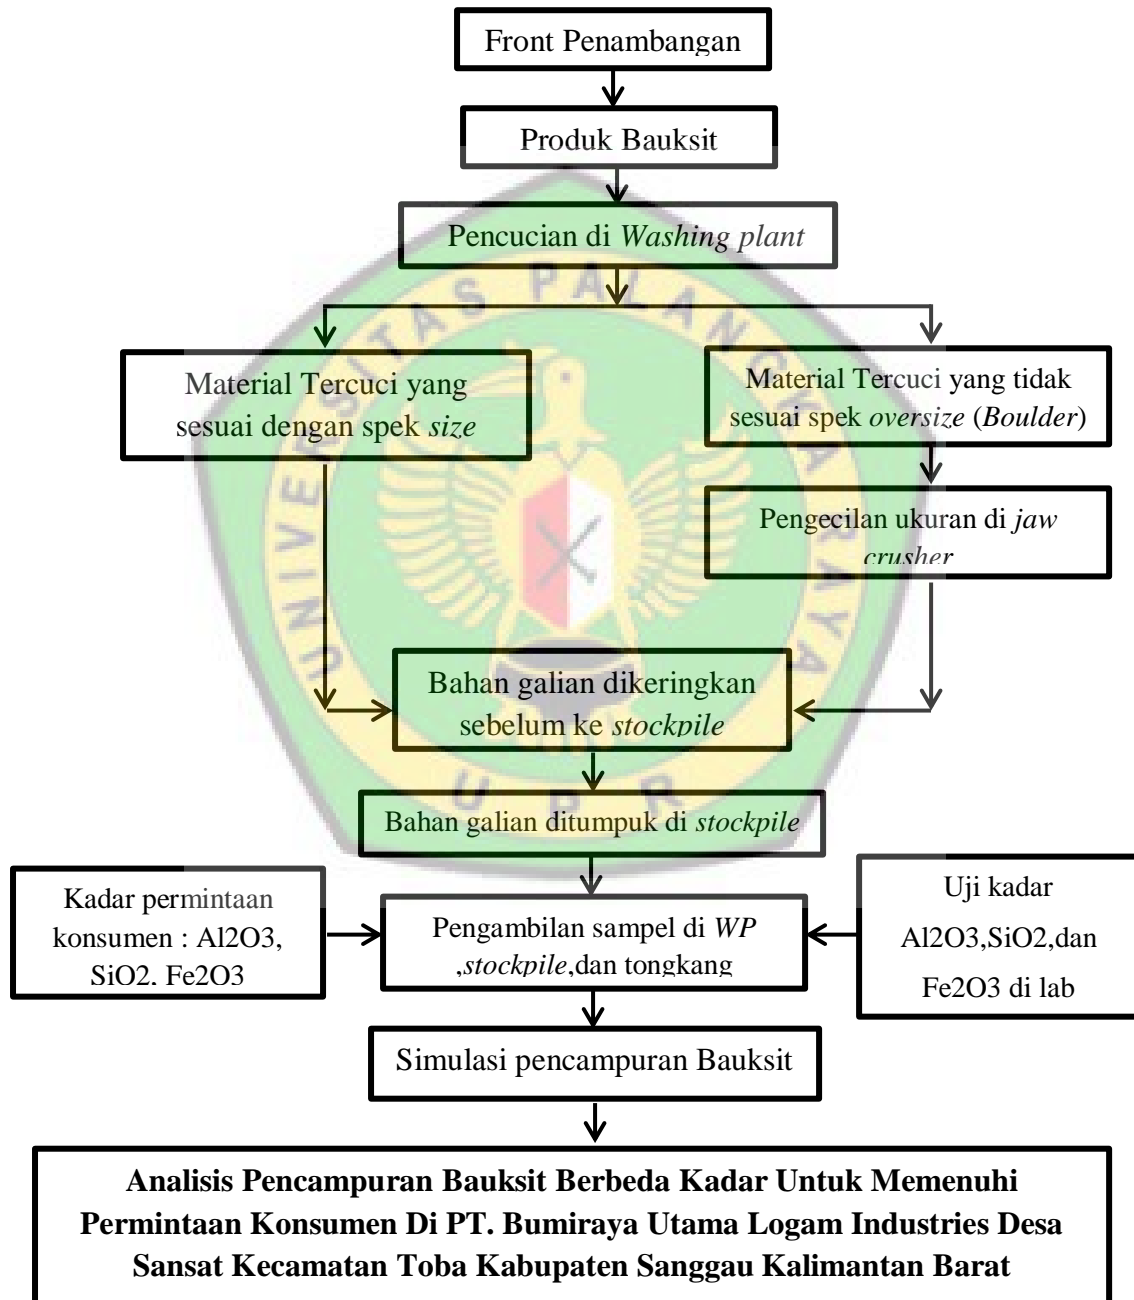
Front Penambangan

Produk Bauksit

Pencucian di *Washing plant*

Material Tercuci yang sesuai dengan spek *size*

Material Tercuci yang tidak sesuai spek *oversize* (*Boulder*)

Pengecilan ukuran di *jaw crusher*

Bahan galian dikeringkan sebelum ke *stockpile*

Bahan galian ditumpuk di *stockpile*

Kadar permintaan konsumen : Al2O3, SiO2. Fe2O3

Pengambilan sampel di *WP* ,*stockpile*,dan tongkang

Uji kadar Al2O3,SiO2,dan Fe2O3 di lab

Simulasi pencampuran Bauksit

**Analisis Pencampuran Bauksit Berbeda Kadar Untuk Memenuhi Permintaan Konsumen Di PT. Bumiraya Utama Logam Industries Desa Sansat Kecamatan Toba Kabupaten Sanggau Kalimantan Barat**